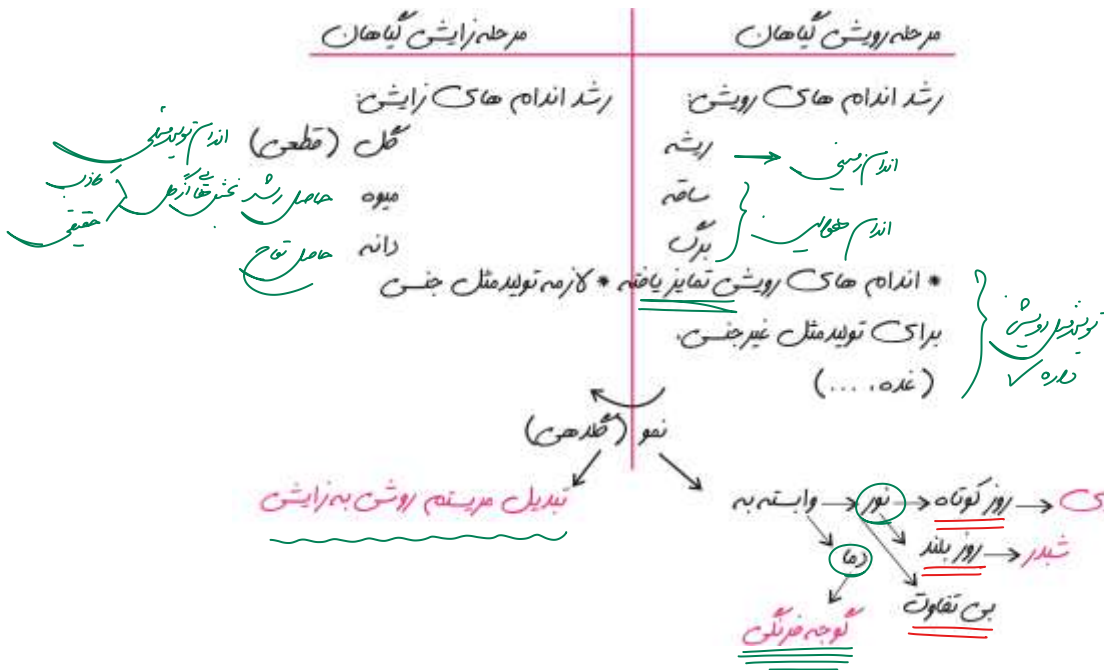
مرحله رویشی گیاهان

رشد اندام های رویشی:
ریشه → اندام زمینی
ساقه
برگ } اندام هوایی

* اندام های رویشی تمایز یافته * لازمه تولیدمثل جنسی
برای تولیدمثل غیرجنسی
(غده، ...)
} تولیدمثل رویشی داره

مرحله زایشی گیاهان

رشد اندام های زایشی:
گل (قطعی) اندام تولیدمثلی
میوه حاصل رشد بخش های گل } کاذب حقیقی
دانه حاصل تخمک

نمو (گلدهی)
تبدیل مریستم رویشی به زایشی
وابسته به → نور → روز کوتاه →
روز بلند → شبدر
بی تفاوت
دما
گوجه فرنگی